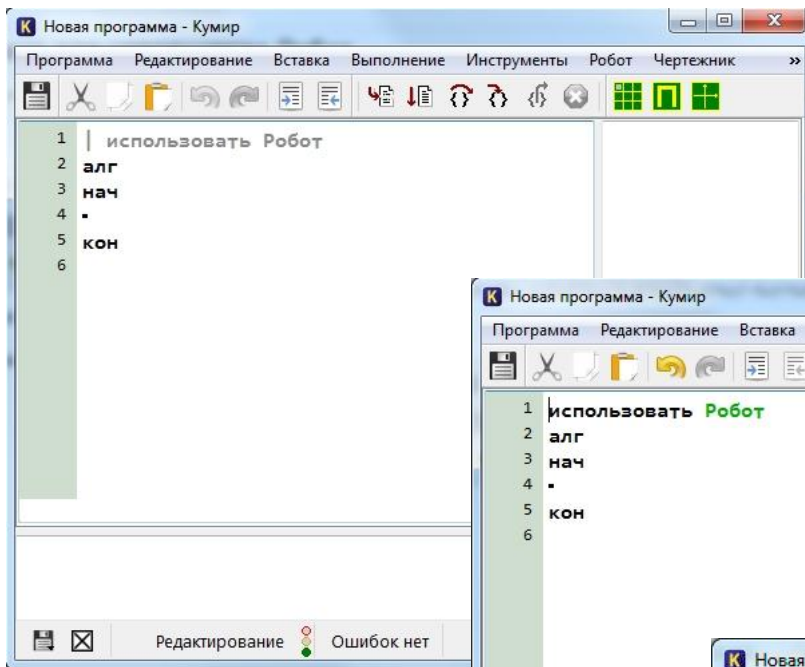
Новая программа - Кумир

Программа Редактирование Вставка Выполнение Инструменты Робот Чертежник »

1 | использовать Робот
2 алг
3 нач
4 .
5 кон
6

Редактирование Ошибок нет

Новая программа - Кумир

Программа Редактирование Вставка

1 использовать Робот
2 алг
3 нач
4 .
5 кон
6

Новая